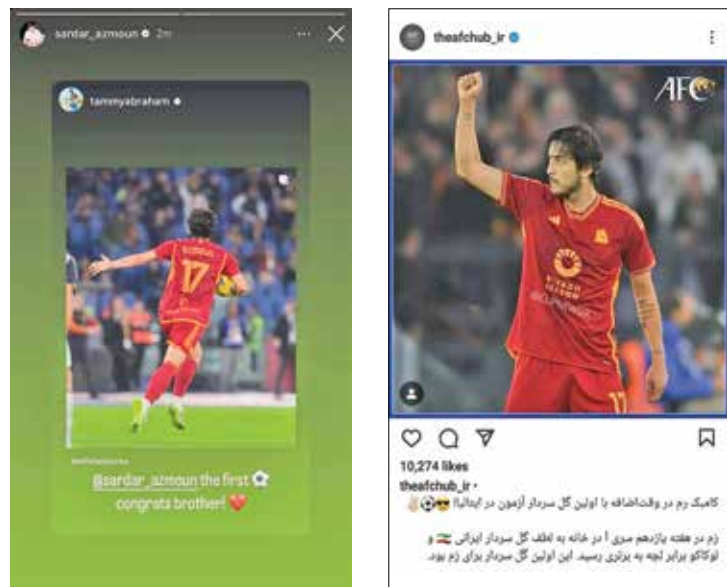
sardar_azmoun 2m

tammyabraham

AZMOUN 17

@sardar_azmoun the first ⚽ congrats brother! ❤️

theafchub_ir

AFC

17

10,274 likes

theafchub_ir • کامبک رم در وقت‌اضافه با اولین گل سردار آزمون در ایتالیا! 😎⚽✌️

رم در هفته یازدهم سری آ در خانه به لطف گل سردار ایرانی 🇮🇷 و لوکاکو برابر لچه به برتری رسید. این اولین گل سردار برای رم بود.